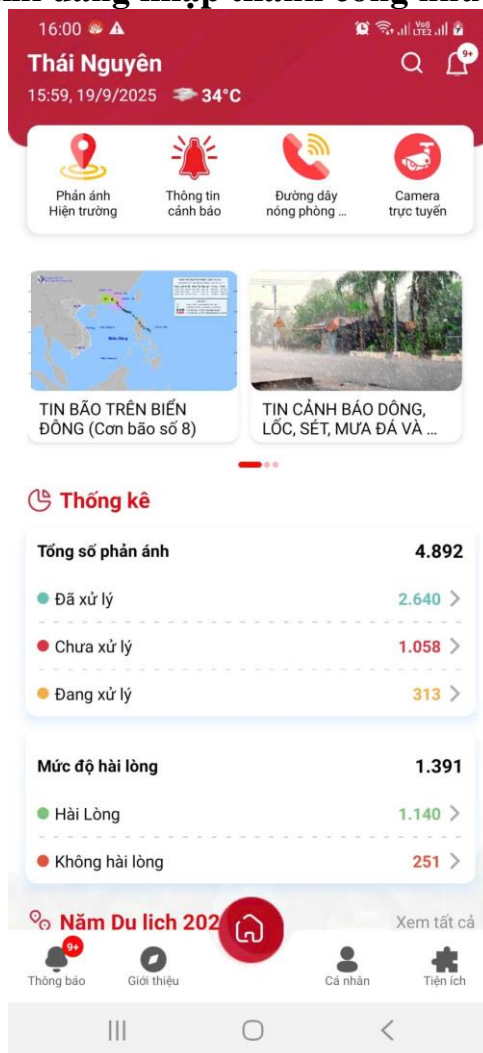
16:00

Thái Nguyên

15:59, 19/9/2025 34°C

9+

Phản ánh Hiện trường

Thông tin cảnh báo

Đường dây nóng phòng ...

Camera trực tuyến

TIN BÃO TRÊN BIỂN ĐÔNG (Cơn bão số 8)

TIN CẢNH BÁO DÔNG, LỐC, SÉT, MƯA ĐÁ VÀ ...

Thống kê

| Tổng số phản ánh | 4.892 |
|---|---|
| Đã xử lý | 2.640 |
| Chưa xử lý | 1.058 |
| Đang xử lý | 313 |

| Mức độ hài lòng | 1.391 |
|---|---|
| Hài Lòng | 1.140 |
| Không hài lòng | 251 |

Năm Du lịch 202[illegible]

Xem tất cả

9+

Thông báo

Giới thiệu

Cá nhân

Tiện ích